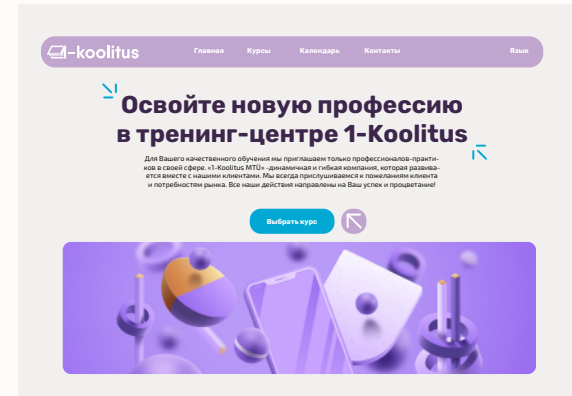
-koolitus

Главная Курсы Календарь Контакты Язык

Освойте новую профессию в тренинг-центре 1-Koolitus

Для Вашего качественного обучения мы приглашаем только профессионалов-практиков в своей сфере. «1-Koolitus MTÜ» -динамичная и гибкая компания, которая развивается вместе с нашими клиентами. Мы всегда прислушиваемся к пожеланиям клиента и потребностям рынка. Все наши действия направлены на Ваш успех и процветание!

Выбрать курс